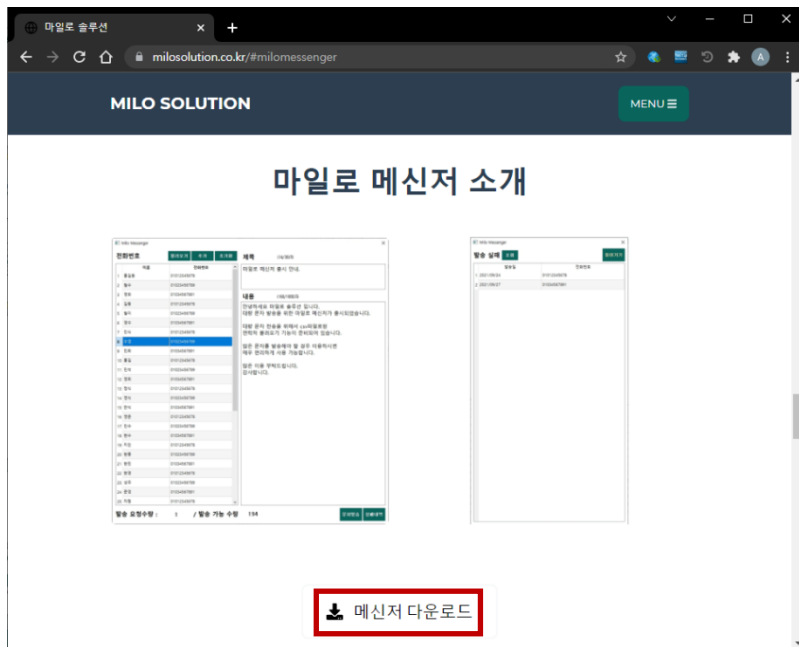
마일로 솔루션
milosolution.co.kr/#milomessenger

MILO SOLUTION
MENU

마일로 메신저 소개

Milo Messager
전화번호
제목
마일로 메신저 출시 안내.
내용
안녕하세요 마일로 솔루션 입니다.
대량 문자 발송을 위한 마일로 메신저가 출시되었습니다.

대량 문자 전송을 위해서 csv파일로된
전화번호를 불러오기 기능이 준비되어 있습니다.

많은 문자를 발송해야 할 경우 이용하시면
매우 편리하게 사용 가능합니다.

많은 사용 부탁드립니다.
감사합니다.
발송 요청수량 : 1 / 발송 가능 수량 : 134

Milo Messager
발송 실패

메신저 다운로드